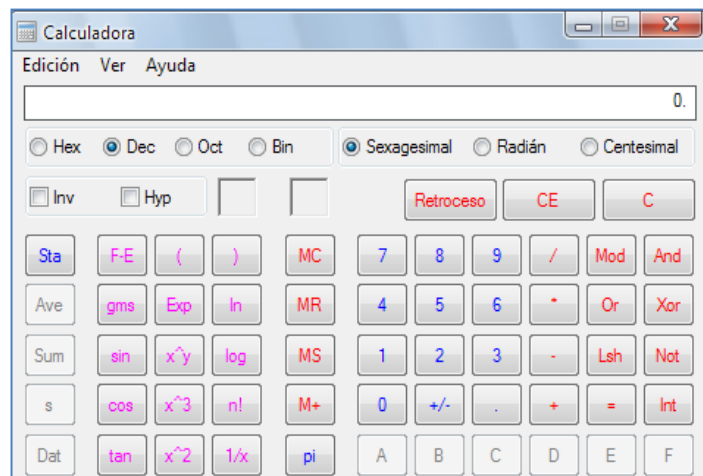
Calculadora

Edición Ver Ayuda

0.

Hex Dec Oct Bin

Sexagesimal Radián Centesimal

Inv Hyp

Retroceso CE C

Sta F-E ( ) MC 7 8 9 / Mod And

Ave gms Exp ln MR 4 5 6 * Or Xor

Sum sin x^y log MS 1 2 3 - Lsh Not

s cos x^3 n! M+ 0 +/- . + = Int

Dat tan x^2 1/x pi A B C D E F